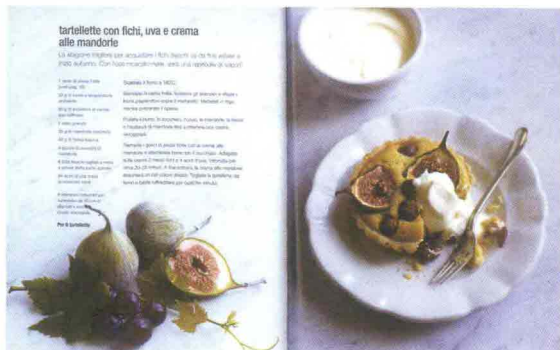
tartellette con fichi, uva e crema alle mandorle

La stagione migliore per acquistare i fichi freschi va da fine estate a inizio autunno. Con frutta mescolata, sarà una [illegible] di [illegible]

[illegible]

Scaldate il forno a 180°C.

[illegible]

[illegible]

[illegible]

Per 6 tartellette